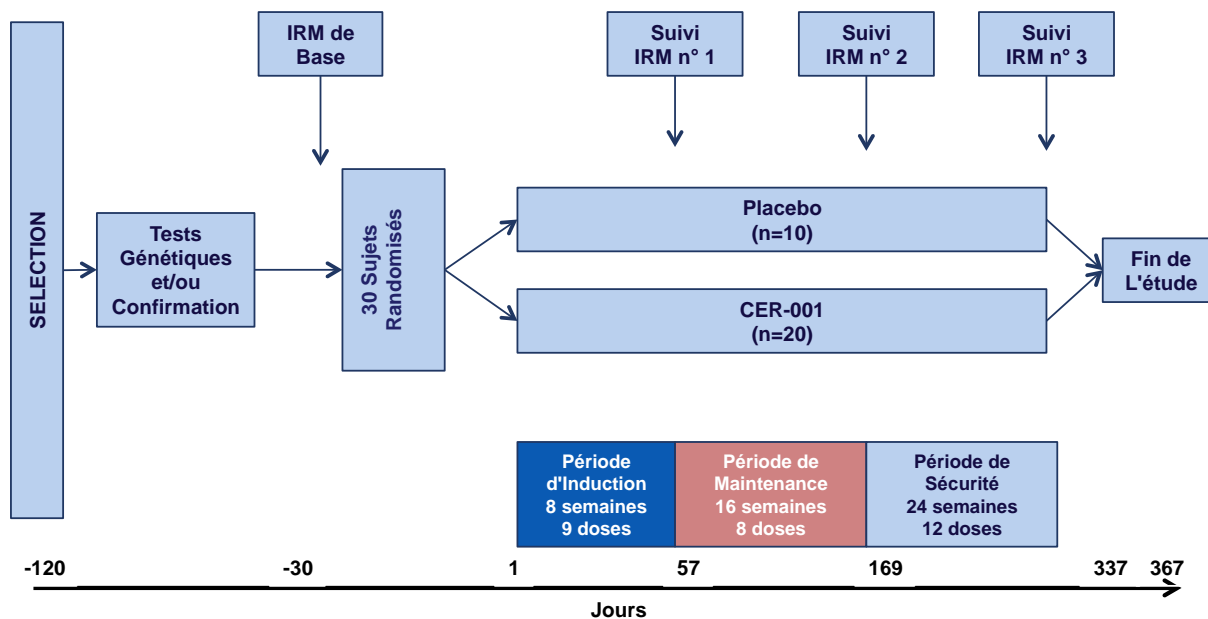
IRM de Base

Suivi IRM n° 1

Suivi IRM n° 2

Suivi IRM n° 3

SELECTION

Tests Génétiques et/ou Confirmation

30 Sujets Randomisés

Placebo (n=10)

CER-001 (n=20)

Fin de L'étude

Période d'Induction 8 semaines 9 doses

Période de Maintenance 16 semaines 8 doses

Période de Sécurité 24 semaines 12 doses

-120 -30 1 57 169 337 367

Jours